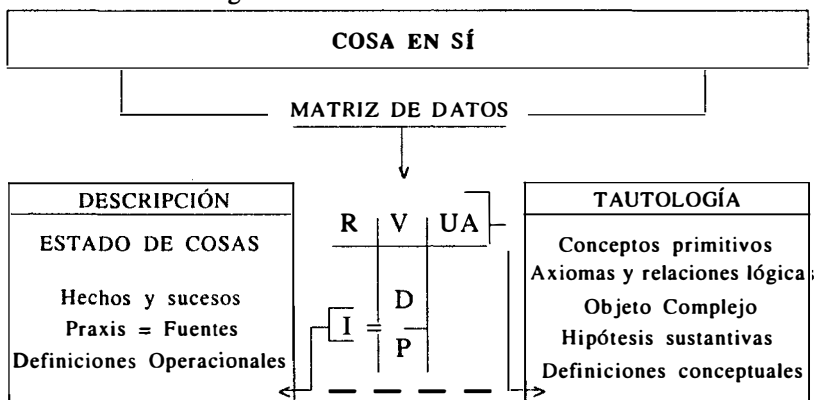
COSA EN SÍ

MATRIZ DE DATOS

DESCRIPCIÓN

ESTADO DE COSAS

Hechos y sucesos
Praxis = Fuentes
Definiciones Operacionales

R | V | UA

I = D / P

TAUTOLOGÍA

Conceptos primitivos
Axiomas y relaciones lógicas
Objeto Complejo
Hipótesis sustantivas
Definiciones conceptuales